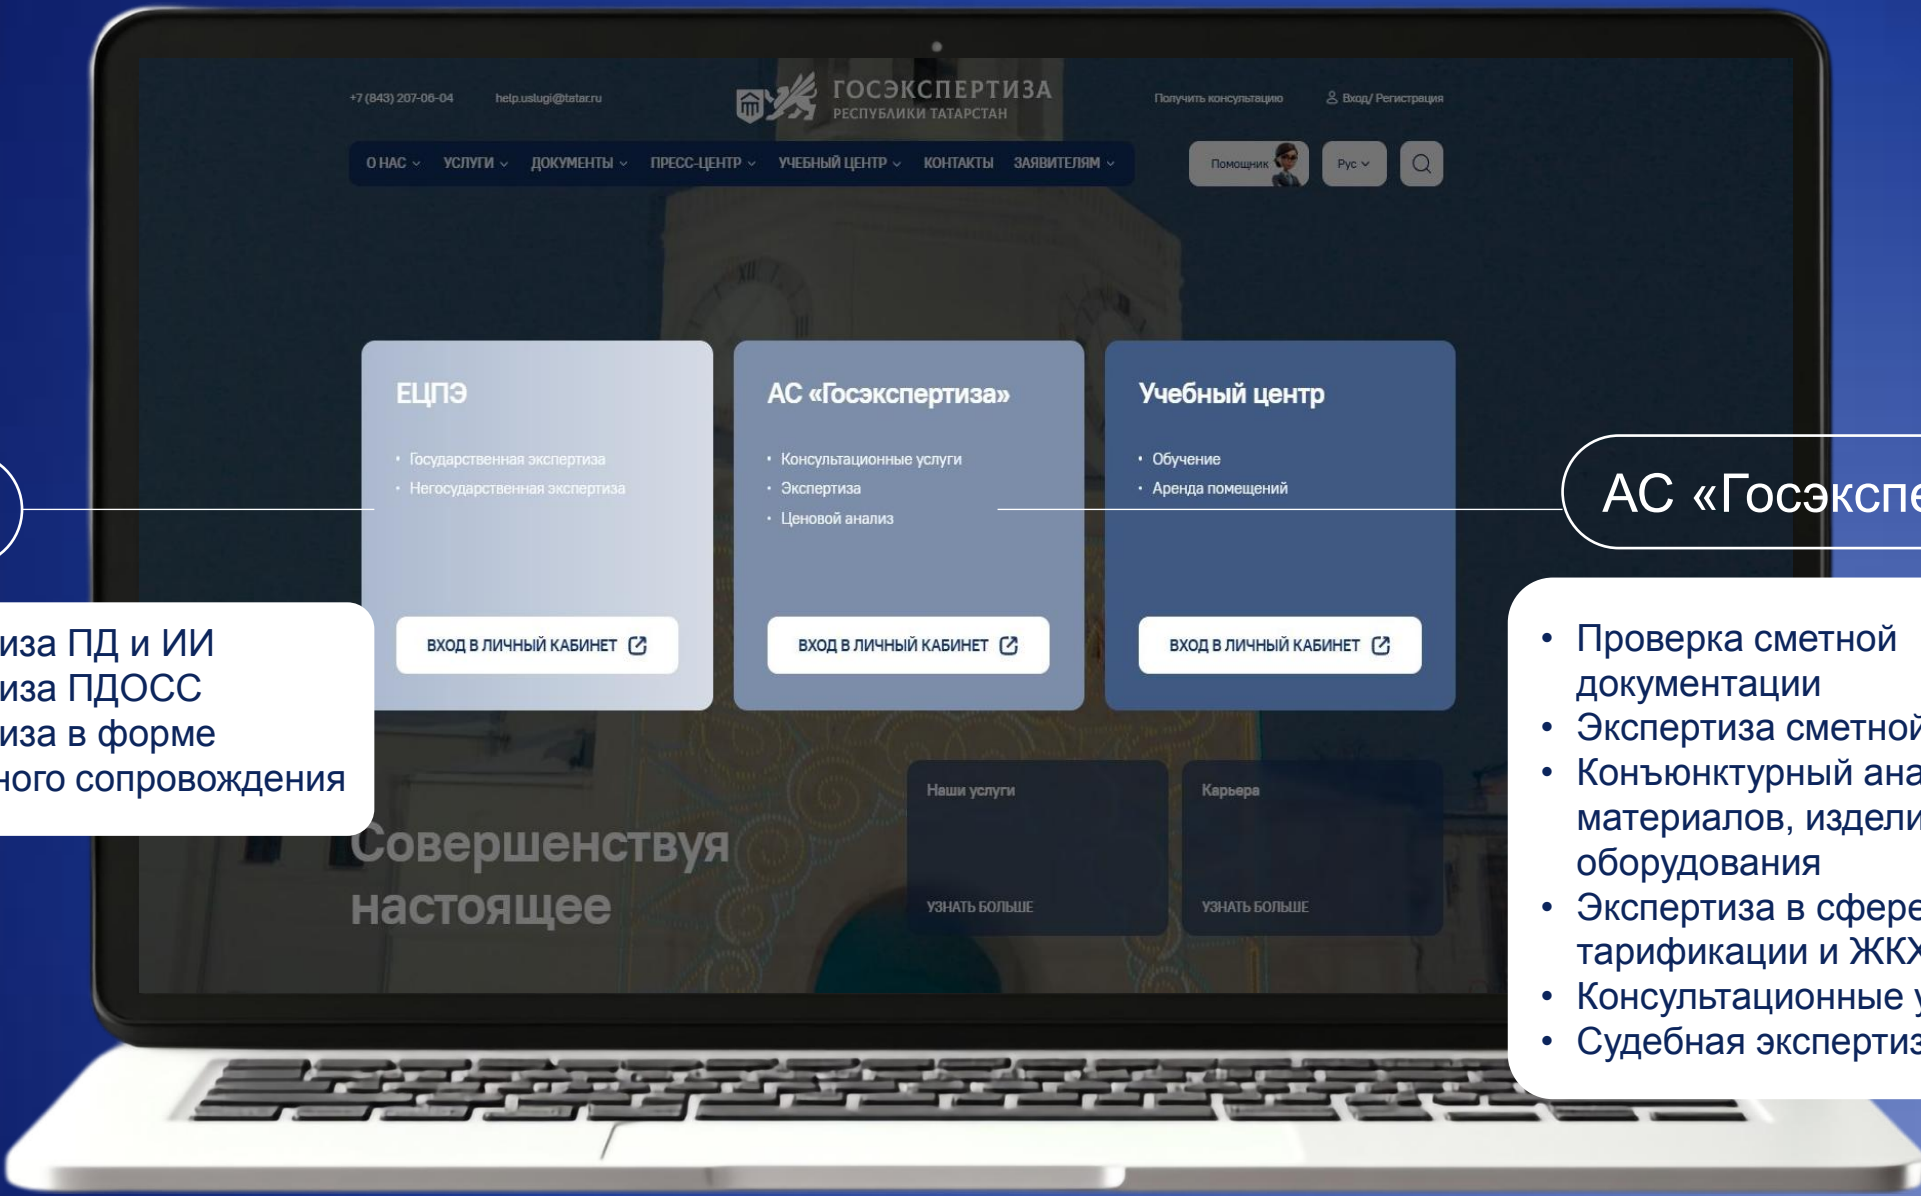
+7 (843) 207-06-04 help.uslugi@tatar.ru

ГОСЭКСПЕРТИЗА
РЕСПУБЛИКИ ТАТАРСТАН

Получить консультацию Вход/ Регистрация

О НАС УСЛУГИ ДОКУМЕНТЫ ПРЕСС-ЦЕНТР УЧЕБНЫЙ ЦЕНТР КОНТАКТЫ ЗАЯВИТЕЛЯМ

Помощник Рус

ЕЦПЭ
• Государственная экспертиза
• Негосударственная экспертиза
ВХОД В ЛИЧНЫЙ КАБИНЕТ

АС «Госэкспертиза»
• Консультационные услуги
• Экспертиза
• Ценовой анализ
ВХОД В ЛИЧНЫЙ КАБИНЕТ

Учебный центр
• Обучение
• Аренда помещений
ВХОД В ЛИЧНЫЙ КАБИНЕТ

иза ПД и ИИ
иза ПДОСС
иза в форме
ного сопровождения

Совершенствуя настоящее

Наши услуги
УЗНАТЬ БОЛЬШЕ

Карьера
УЗНАТЬ БОЛЬШЕ

АС «Госэкспе

• Проверка сметной документации
• Экспертиза сметной
• Конъюнктурный ана материалов, издели оборудования
• Экспертиза в сфере тарификации и ЖКХ
• Консультационные у
• Судебная экспертиз